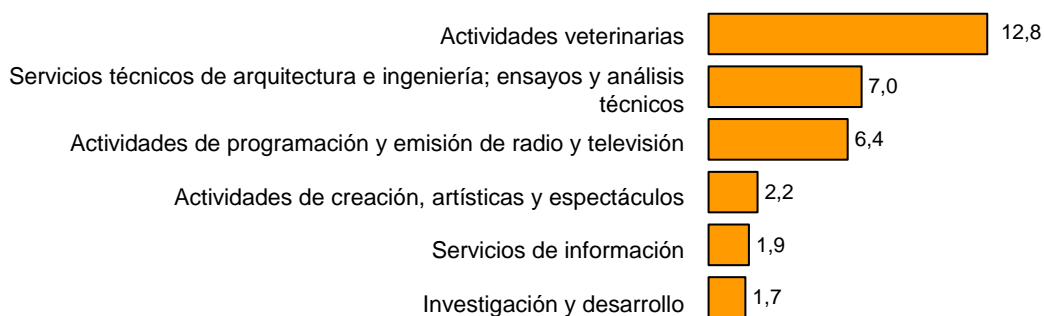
Actividades veterinarias 12,8

Servicios técnicos de arquitectura e ingeniería; ensayos y análisis técnicos 7,0

Actividades de programación y emisión de radio y televisión 6,4

Actividades de creación, artísticas y espectáculos 2,2

Servicios de información 1,9

Investigación y desarrollo 1,7